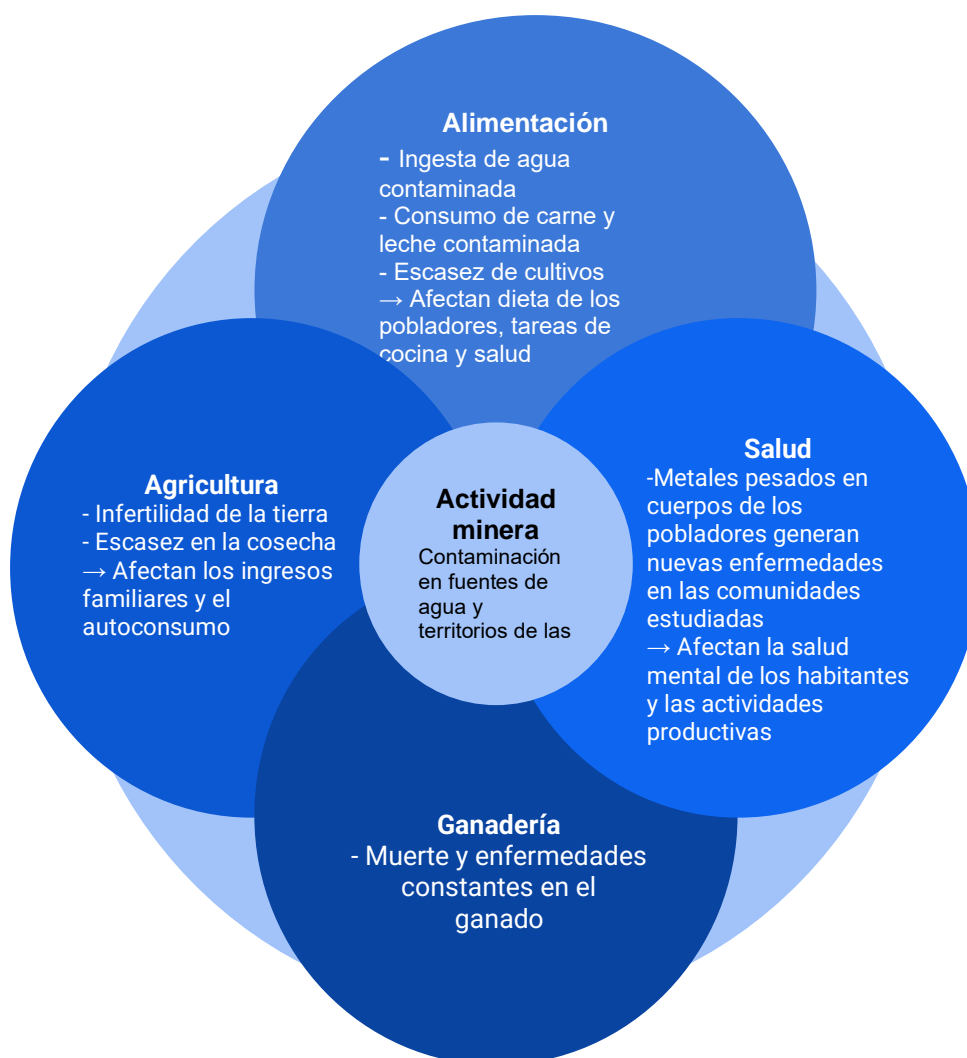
Alimentación
- Ingesta de agua contaminada
- Consumo de carne y leche contaminada
- Escasez de cultivos
→ Afectan dieta de los pobladores, tareas de cocina y salud

Agricultura
- Infertilidad de la tierra
- Escasez en la cosecha
→ Afectan los ingresos familiares y el autoconsumo

Actividad minera
Contaminación en fuentes de agua y territorios de las

Salud
-Metales pesados en cuerpos de los pobladores generan nuevas enfermedades en las comunidades estudiadas
→ Afectan la salud mental de los habitantes y las actividades productivas

Ganadería
- Muerte y enfermedades constantes en el ganado